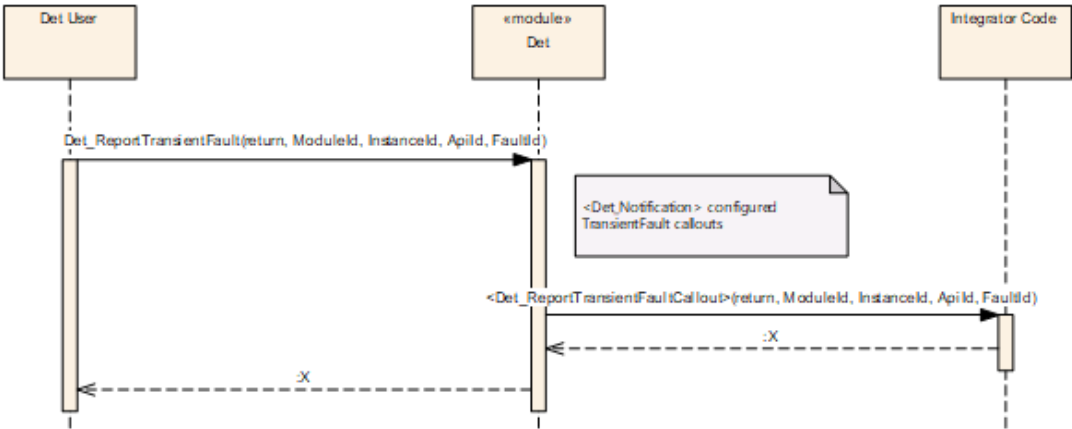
Det User

«module»
Det

Integrator Code

Det_ReportTransientFault(return, ModuleId, InstanceId, ApiId, FaultId)

<Det_Notification> configured TransientFault callouts

<Det_ReportTransientFaultCallout>(return, ModuleId, InstanceId, ApiId, FaultId)

:X

:X